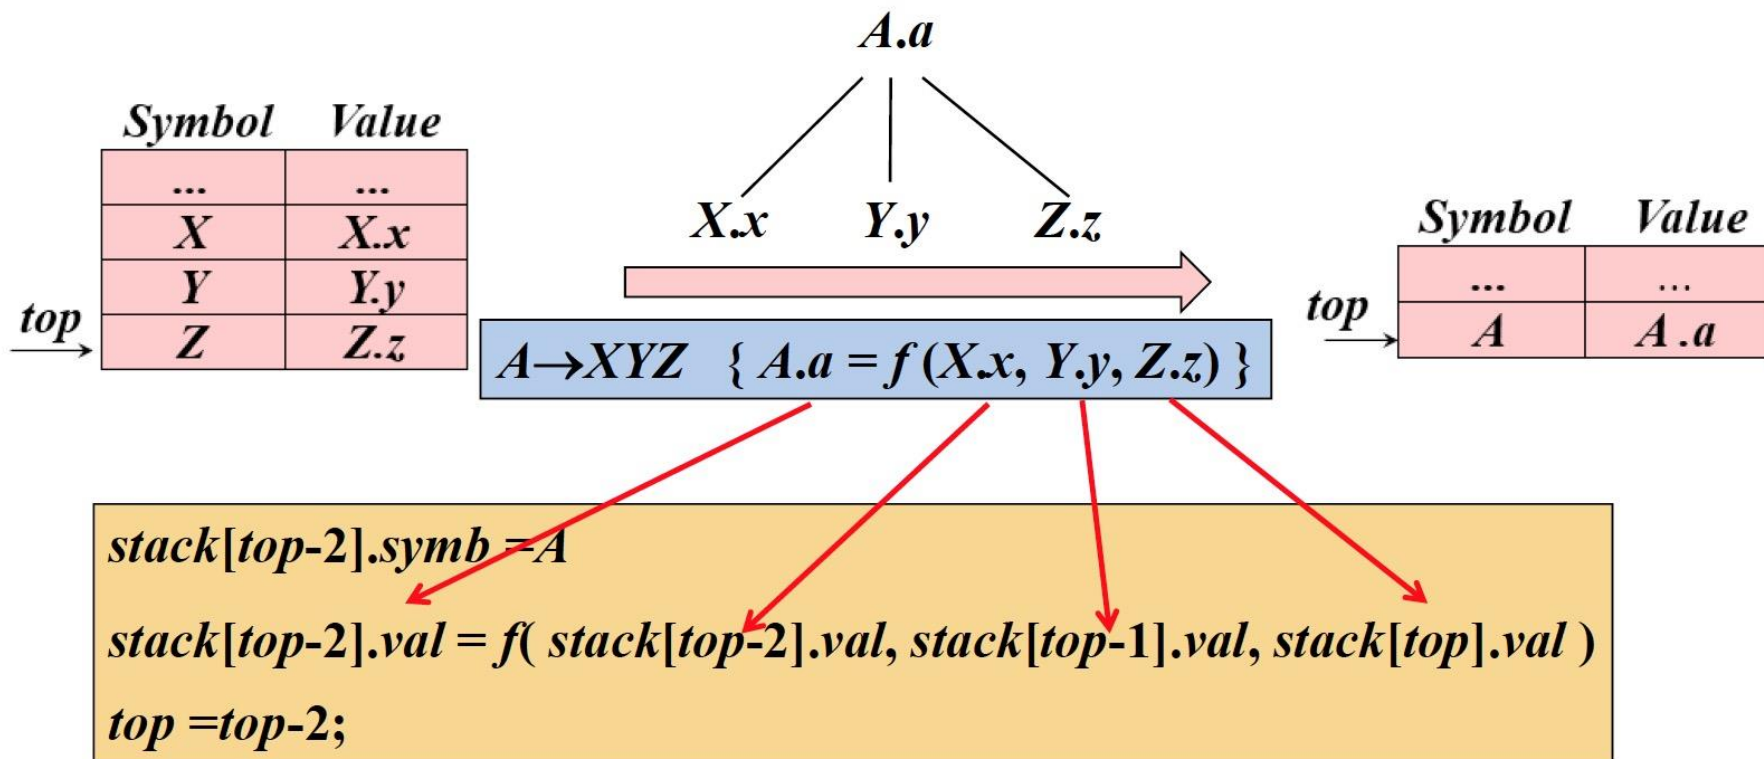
$A.a$

| Symbol | Value |
|---|---|
| ... | ... |
| X | X.x |
| Y | Y.y |
| Z | Z.z |

top

$X.x$ $Y.y$ $Z.z$

$A \rightarrow XYZ$ { $A.a = f(X.x, Y.y, Z.z)$ }

| Symbol | Value |
|---|---|
| ... | ... |
| A | A .a |

top

stack[top-2].symb =A

stack[top-2].val = f( stack[top-2].val, stack[top-1].val, stack[top].val )

top =top-2;